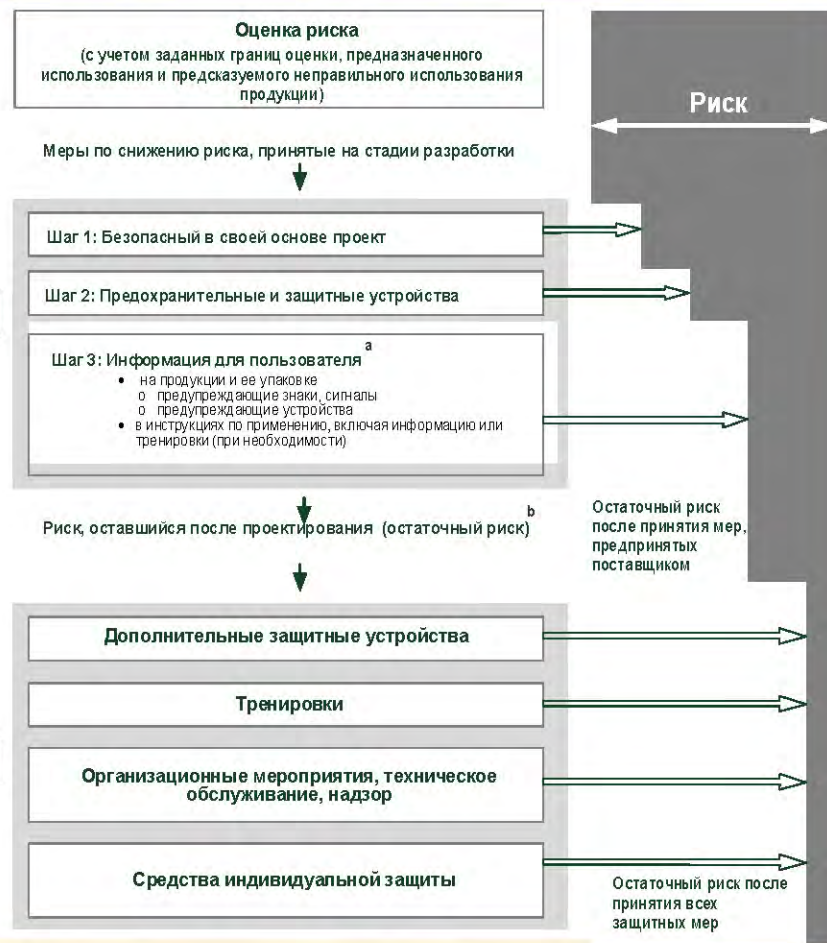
Оценка риска
(с учетом заданных границ оценки, предназначенного использования и предсказуемого неправильного использования продукции)

Риск

Меры по снижению риска, принятые на стадии разработки

Шаг 1: Безопасный в своей основе проект

Шаг 2: Предохранительные и защитные устройства

Шаг 3: Информация для пользователя $^a$
• на продукции и ее упаковке
o предупреждающие знаки, сигналы
o предупреждающие устройства
• в инструкциях по применению, включая информацию или тренировки (при необходимости)

Риск, оставшийся после проектирования (остаточный риск) $^b$

Остаточный риск после принятия мер, предпринятых поставщиком

Дополнительные защитные устройства

Тренировки

Организационные мероприятия, техническое обслуживание, надзор

Средства индивидуальной защиты

Остаточный риск после принятия всех защитных мер